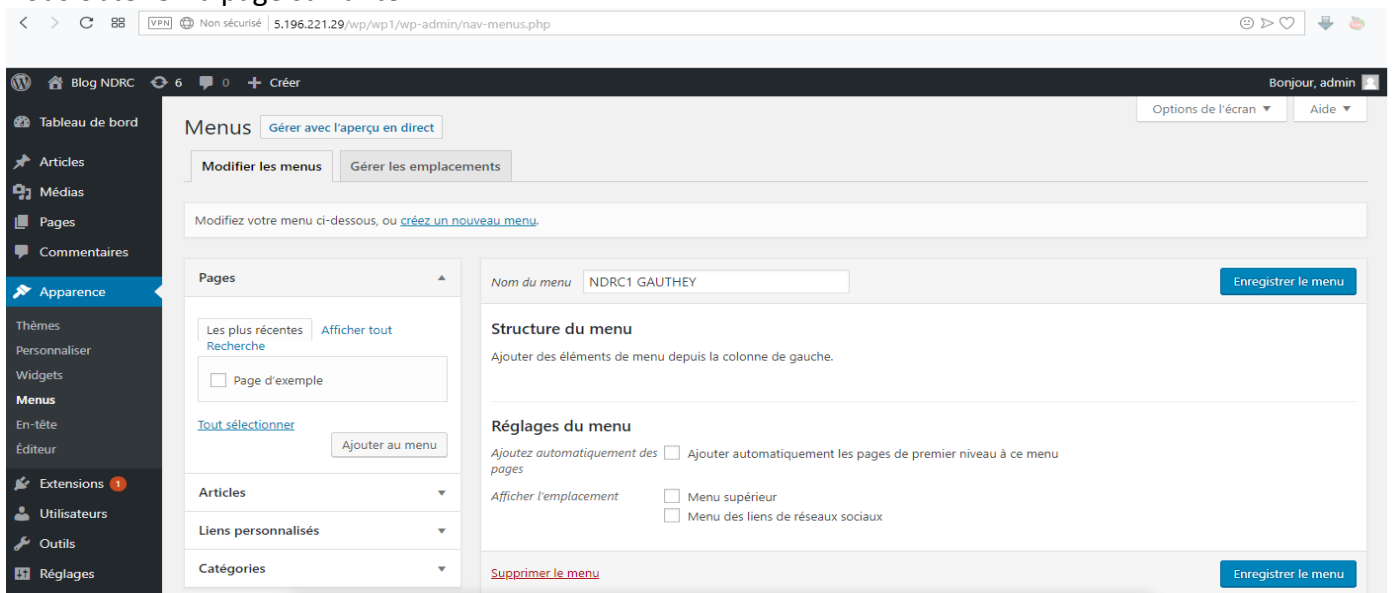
VPN Non sécurisé 5.196.221.29/wp/wp1/wp-admin/nav-menus.php

Blog NDRC 6 0 + Créer
Bonjour, admin

Tableau de bord
Articles
Médias
Pages
Commentaires
Apparence
Thèmes
Personnaliser
Widgets
Menus
En-tête
Éditeur
Extensions 1
Utilisateurs
Outils
Réglages

Options de l'écran ▼
Aide ▼

Menus Gérer avec l'aperçu en direct

Modifier les menus
Gérer les emplacements

Modifiez votre menu ci-dessous, ou créez un nouveau menu.

Pages

Les plus récentes
Afficher tout
Recherche

Page d'exemple

Tout sélectionner
Ajouter au menu

Articles
Liens personnalisés
Catégories

Nom du menu NDRC1 GAUTHEY
Enregistrer le menu

Structure du menu

Ajouter des éléments de menu depuis la colonne de gauche.

Réglages du menu

Ajoutez automatiquement des pages
Ajouter automatiquement les pages de premier niveau à ce menu

Afficher l'emplacement
Menu supérieur
Menu des liens de réseaux sociaux

Supprimer le menu
Enregistrer le menu